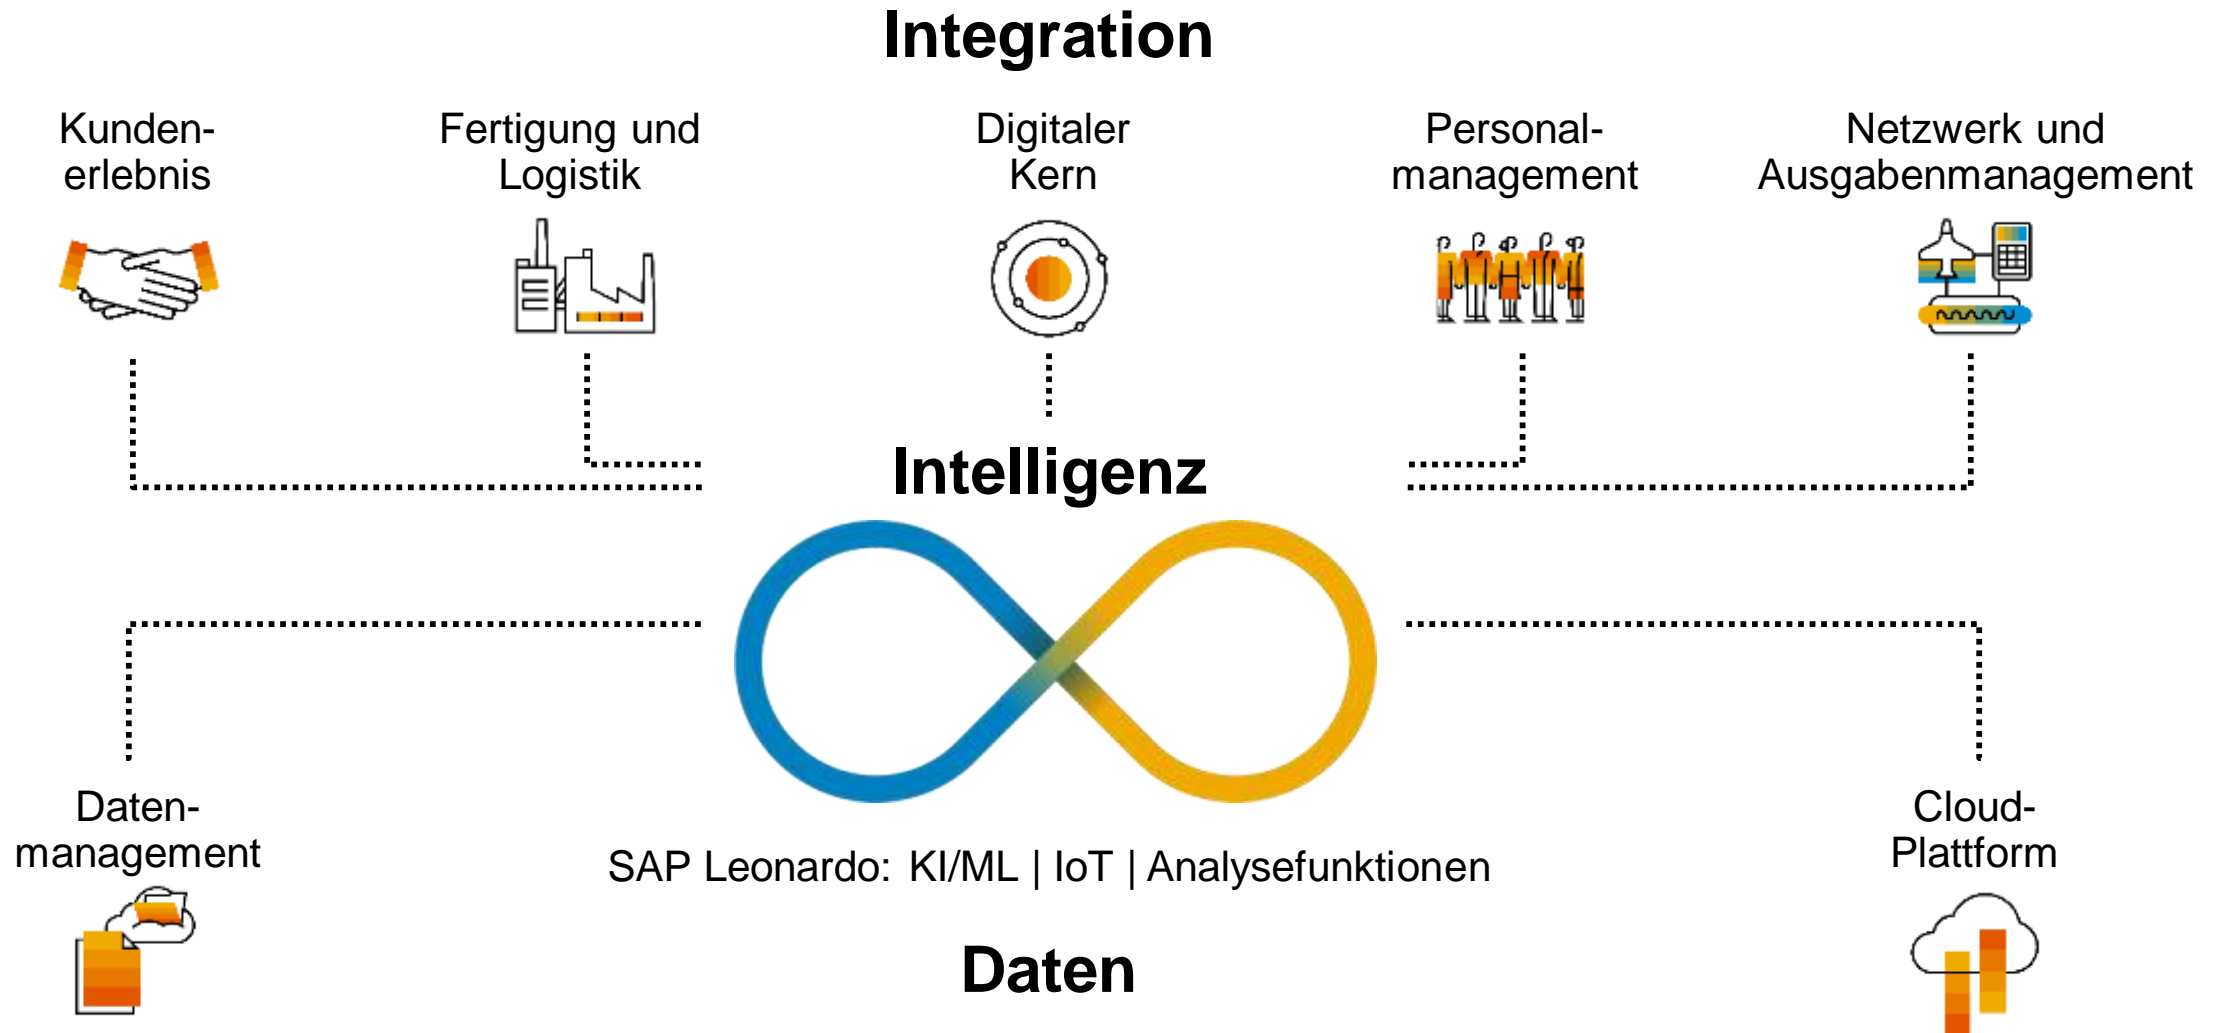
Integration

Kundenerlebnis

Fertigung und Logistik

Digitaler Kern

Personalmanagement

Netzwerk und Ausgabenmanagement

Intelligenz

Datenmanagement

SAP Leonardo: KI/ML | IoT | Analysefunktionen

Cloud-Plattform

Daten